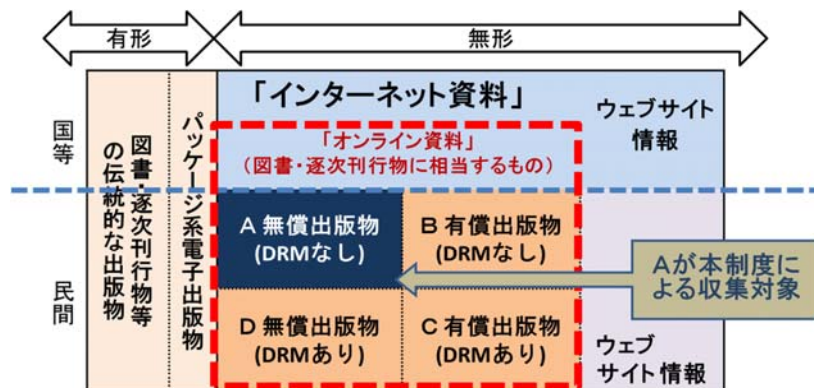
有形

無形

国等

民間

図書・逐次刊行物等の伝統的な出版物

パッケージ系電子出版物

「インターネット資料」

ウェブサイト情報

「オンライン資料」
(図書・逐次刊行物に相当するもの)

A 無償出版物
(DRMなし)

B 有償出版物
(DRMなし)

Aが本制度による収集対象

D 無償出版物
(DRMあり)

C 有償出版物
(DRMあり)

ウェブサイト情報